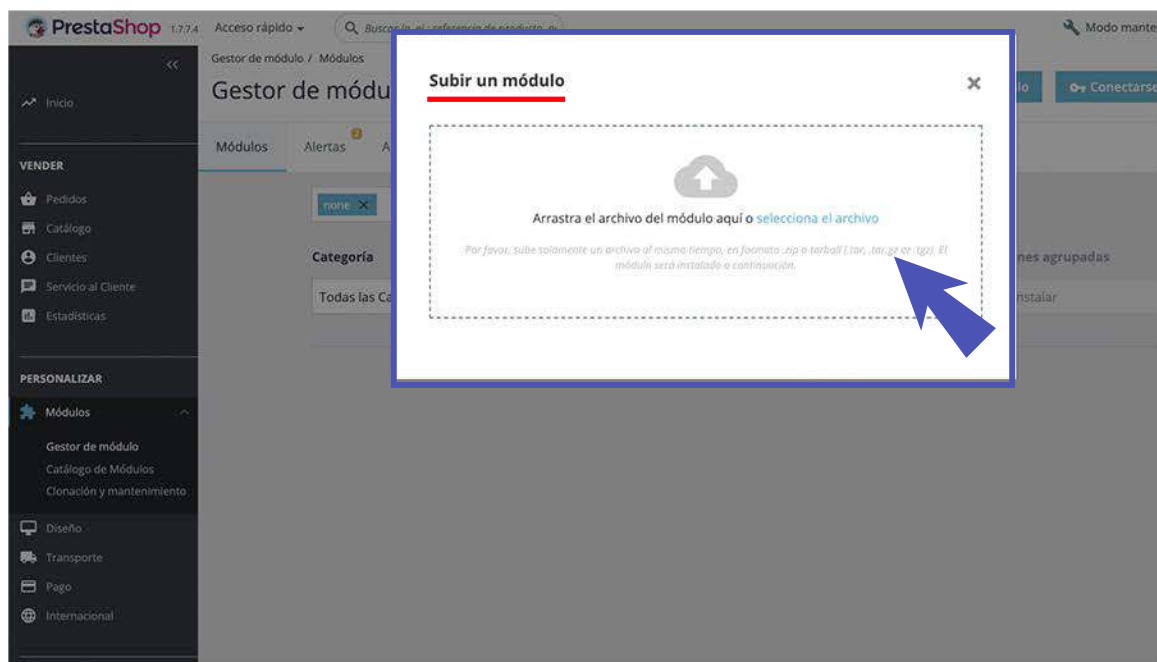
PrestaShop 1.7.7.4 Acceso rápido ▾ Buscar (p. ej.: referencia de producto, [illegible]

Modo mante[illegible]

Inicio

VENDER

Pedidos

Catálogo

Clientes

Servicio al Cliente

Estadísticas

PERSONALIZAR

Módulos

Gestor de módulo

Catálogo de Módulos

Clonación y mantenimiento

Diseño

Transporte

Pago

Internacional

Gestor de módulo / Módulos

Gestor de módu

Módulos Alertas A

none ×

Categoría

Todas las Ca

lo Conectarse

nes agrupadas

nstalar

Subir un módulo

×

Arrastra el archivo del módulo aquí o selecciona el archivo

Por favor, sube solamente un archivo al mismo tiempo, en formato .zip o tarball (.tar, .tar.gz or .tgz). El módulo será instalado a continuación.